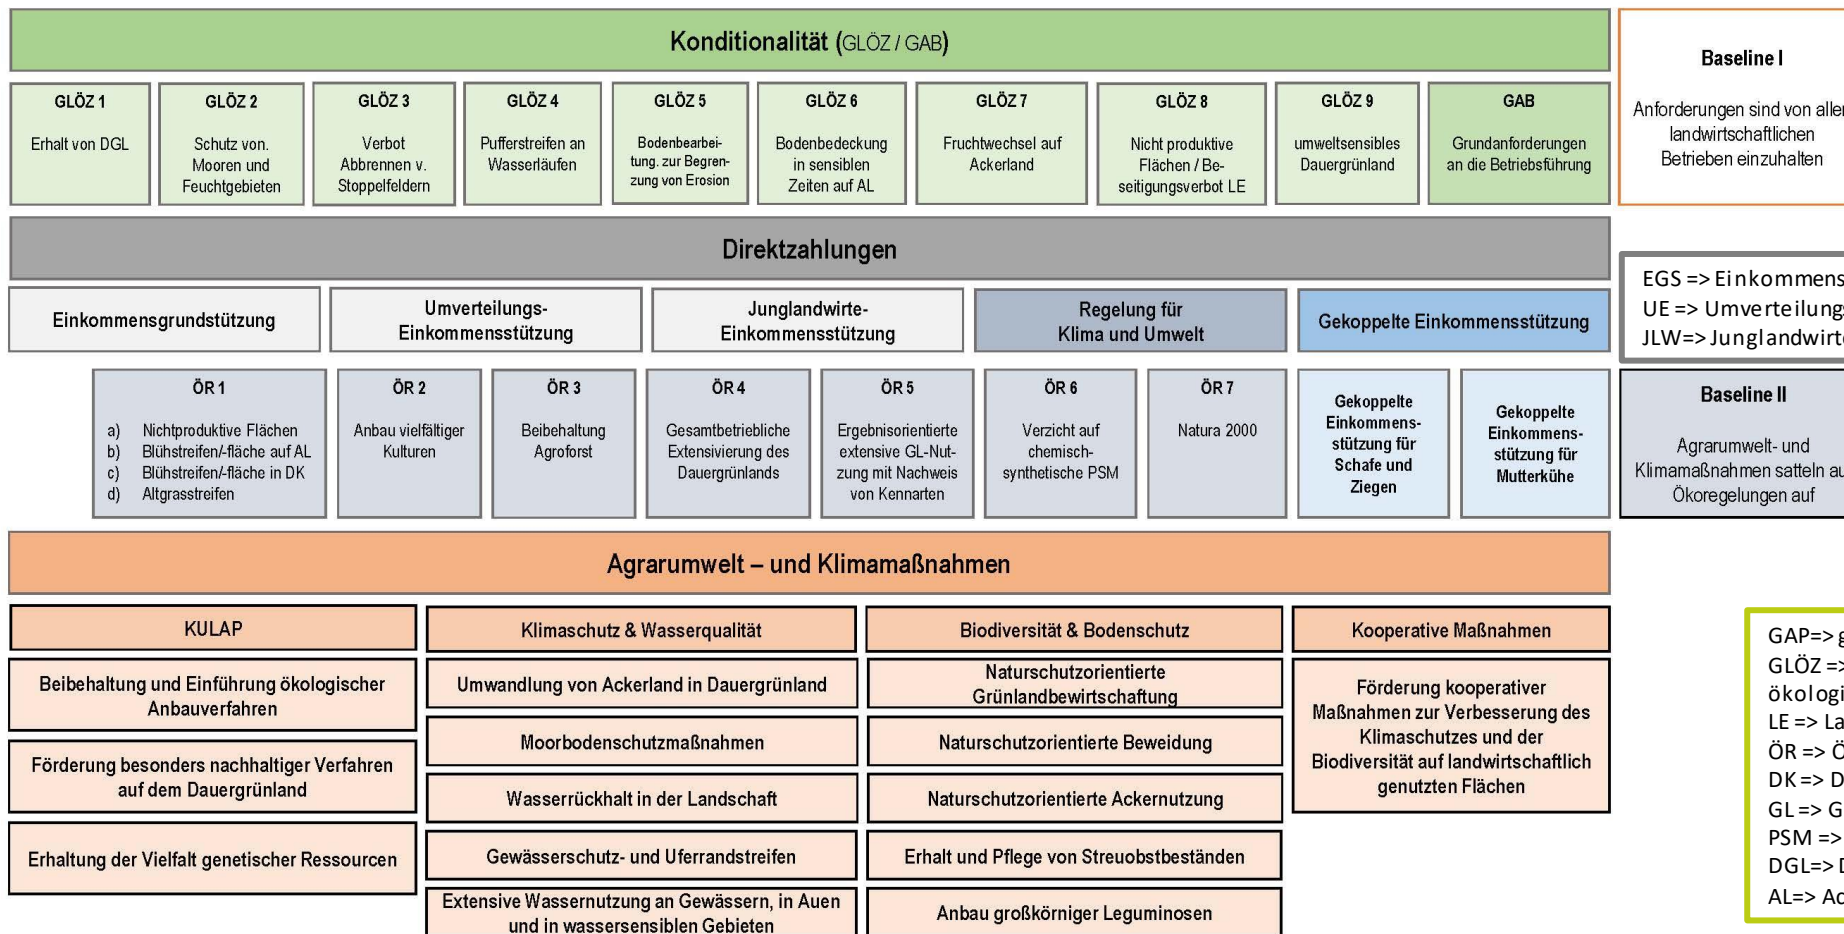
Konditionalität (GLÖZ / GAB)

GLÖZ 1
Erhalt von DGL

GLÖZ 2
Schutz von. Mooren und Feuchtgebieten

GLÖZ 3
Verbot Abbrennen v. Stoppelfeldern

GLÖZ 4
Pufferstreifen an Wasserläufen

GLÖZ 5
Bodenbearbeitung. zur Begrenzung von Erosion

GLÖZ 6
Bodenbedeckung in sensiblen Zeiten auf AL

GLÖZ 7
Fruchtwechsel auf Ackerland

GLÖZ 8
Nicht produktive Flächen / Beseitigungsverbot LE

GLÖZ 9
umweltsensibles Dauergrünland

GAB
Grundanforderungen an die Betriebsführung

Baseline I

Anforderungen sind von alle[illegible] landwirtschaftlichen Betrieben einzuhalten

Direktzahlungen

Einkommensgrundstützung

Umverteilungs-Einkommensstützung

Junglandwirte-Einkommensstützung

Regelung für Klima und Umwelt

Gekoppelte Einkommensstützung

EGS => Einkommens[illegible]
UE => Umverteilung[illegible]
JLW=> Junglandwirt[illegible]

ÖR 1
a) Nichtproduktive Flächen
b) Blühstreifen/-fläche auf AL
c) Blühstreifen/-fläche in DK
d) Altgrasstreifen

ÖR 2
Anbau vielfältiger Kulturen

ÖR 3
Beibehaltung Agroforst

ÖR 4
Gesamtbetriebliche Extensivierung des Dauergrünlands

ÖR 5
Ergebnisorientierte extensive GL-Nutzung mit Nachweis von Kennarten

ÖR 6
Verzicht auf chemisch-synthetische PSM

ÖR 7
Natura 2000

Gekoppelte Einkommens-stützung für Schafe und Ziegen

Gekoppelte Einkommens-stützung für Mutterkühe

Baseline II

Agrarumwelt- und Klimamaßnahmen satteln a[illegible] Ökoregelungen auf

Agrarumwelt – und Klimamaßnahmen

KULAP

Beibehaltung und Einführung ökologischer Anbauverfahren

Förderung besonders nachhaltiger Verfahren auf dem Dauergrünland

Erhaltung der Vielfalt genetischer Ressourcen

Klimaschutz & Wasserqualität

Umwandlung von Ackerland in Dauergrünland

Moorbodenschutzmaßnahmen

Wasserrückhalt in der Landschaft

Gewässerschutz- und Uferrandstreifen

Extensive Wassernutzung an Gewässern, in Auen und in wassersensiblen Gebieten

Biodiversität & Bodenschutz

Naturschutzorientierte Grünlandbewirtschaftung

Naturschutzorientierte Beweidung

Naturschutzorientierte Ackernutzung

Erhalt und Pflege von Streuobstbeständen

Anbau großkörniger Leguminosen

Kooperative Maßnahmen

Förderung kooperativer Maßnahmen zur Verbesserung des Klimaschutzes und der Biodiversität auf landwirtschaftlich genutzten Flächen

GAP=> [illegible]
GLÖZ => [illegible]
ökologi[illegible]
LE => La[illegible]
ÖR => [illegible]
DK => D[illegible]
GL => G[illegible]
PSM => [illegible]
DGL=> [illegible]
AL=> Ac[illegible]